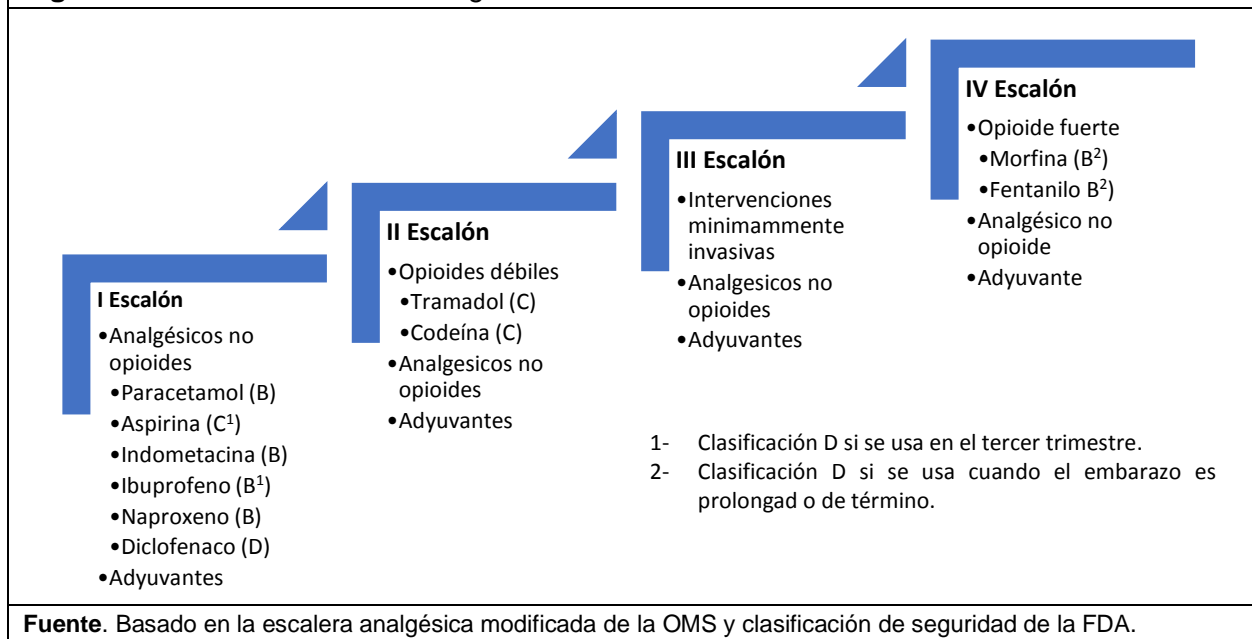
I Escalón
- Analgésicos no opioides
  - Paracetamol (B)
  - Aspirina (C$^{1}$)
  - Indometacina (B)
  - Ibuprofeno (B$^{1}$)
  - Naproxeno (B)
  - Diclofenaco (D)
- Adyuvantes

II Escalón
- Opioides débiles
  - Tramadol (C)
  - Codeína (C)
- Analgesicos no opioides
- Adyuvantes

III Escalón
- Intervenciones minimammente invasivas
- Analgesicos no opioides
- Adyuvantes

IV Escalón
- Opioide fuerte
  - Morfina (B$^{2}$)
  - Fentanilo B$^{2}$)
- Analgésico no opioide
- Adyuvante

1- Clasificación D si se usa en el tercer trimestre.
2- Clasificación D si se usa cuando el embarazo es prolongad o de término.

**Fuente**. Basado en la escalera analgésica modificada de la OMS y clasificación de seguridad de la FDA.